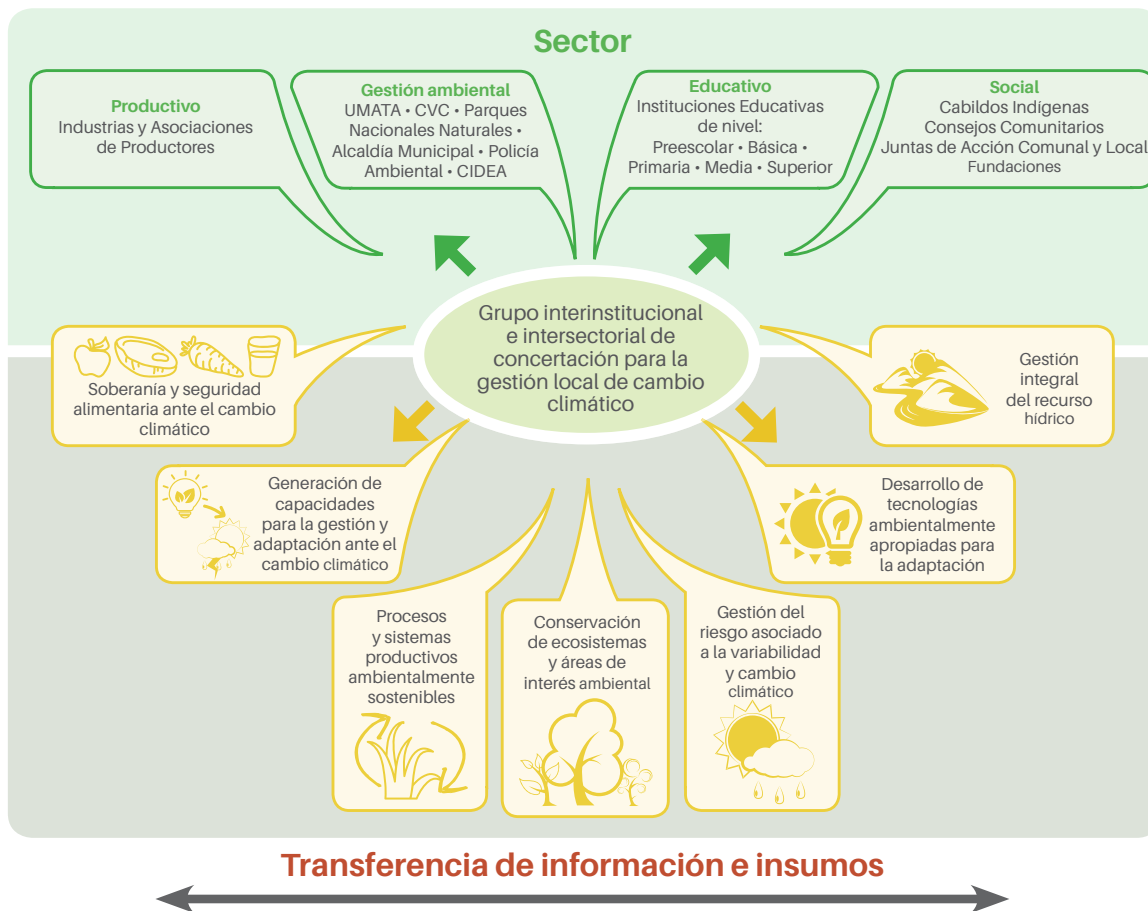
Sector

Productivo
Industrias y Asociaciones de Productores

Gestión ambiental
UMATA • CVC • Parques Nacionales Naturales • Alcaldía Municipal • Policía Ambiental • CIDEA

Educativo
Instituciones Educativas de nivel:
Preescolar • Básica • Primaria • Media • Superior

Social
Cabildos Indígenas
Consejos Comunitarios
Juntas de Acción Comunal y Local
Fundaciones

Grupo interinstitucional e intersectorial de concertación para la gestión local de cambio climático

Soberanía y seguridad alimentaria ante el cambio climático

Gestión integral del recurso hídrico

Generación de capacidades para la gestión y adaptación ante el cambio climático

Desarrollo de tecnologías ambientalmente apropiadas para la adaptación

Procesos y sistemas productivos ambientalmente sostenibles

Conservación de ecosistemas y áreas de interés ambiental

Gestión del riesgo asociado a la variabilidad y cambio climático

Transferencia de información e insumos